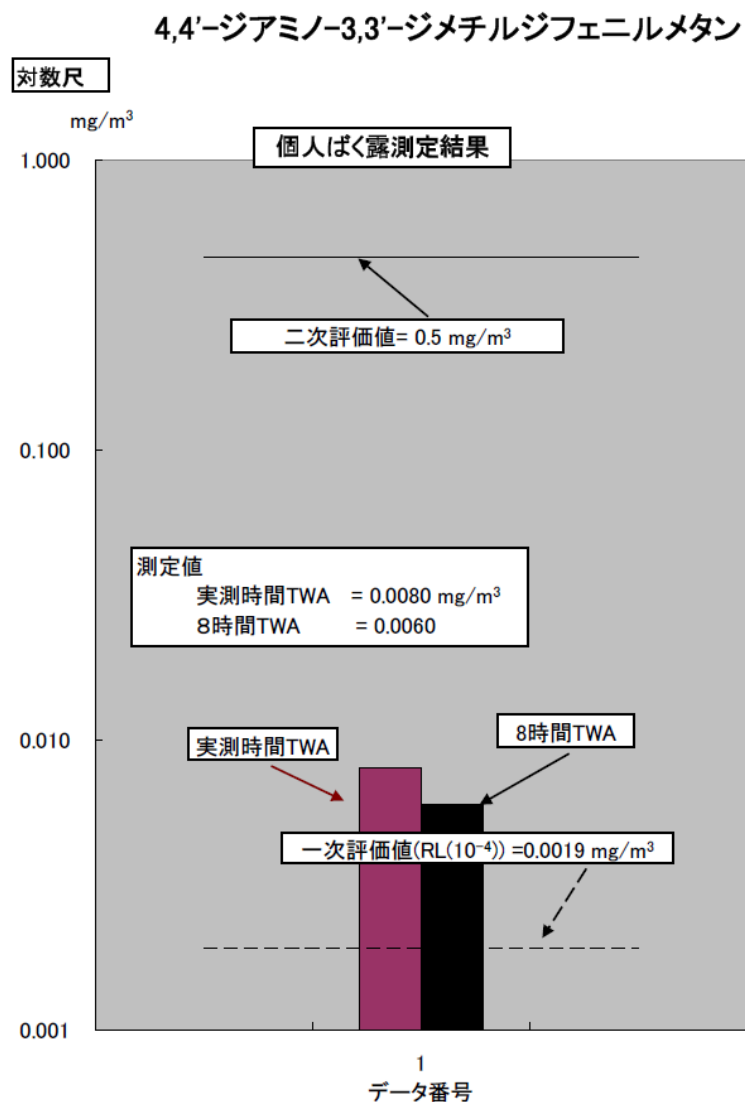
4,4'−ジアミノ−3,3'−ジメチルジフェニルメタン

対数尺

mg/m$^3$

個人ばく露測定結果

1.000

二次評価値= 0.5 mg/m$^3$

0.100

測定値
実測時間TWA = 0.0080 mg/m$^3$
8時間TWA = 0.0060

0.010

実測時間TWA

8時間TWA

一次評価値(RL(10$^{-4}$)) =0.0019 mg/m$^3$

0.001

1
データ番号